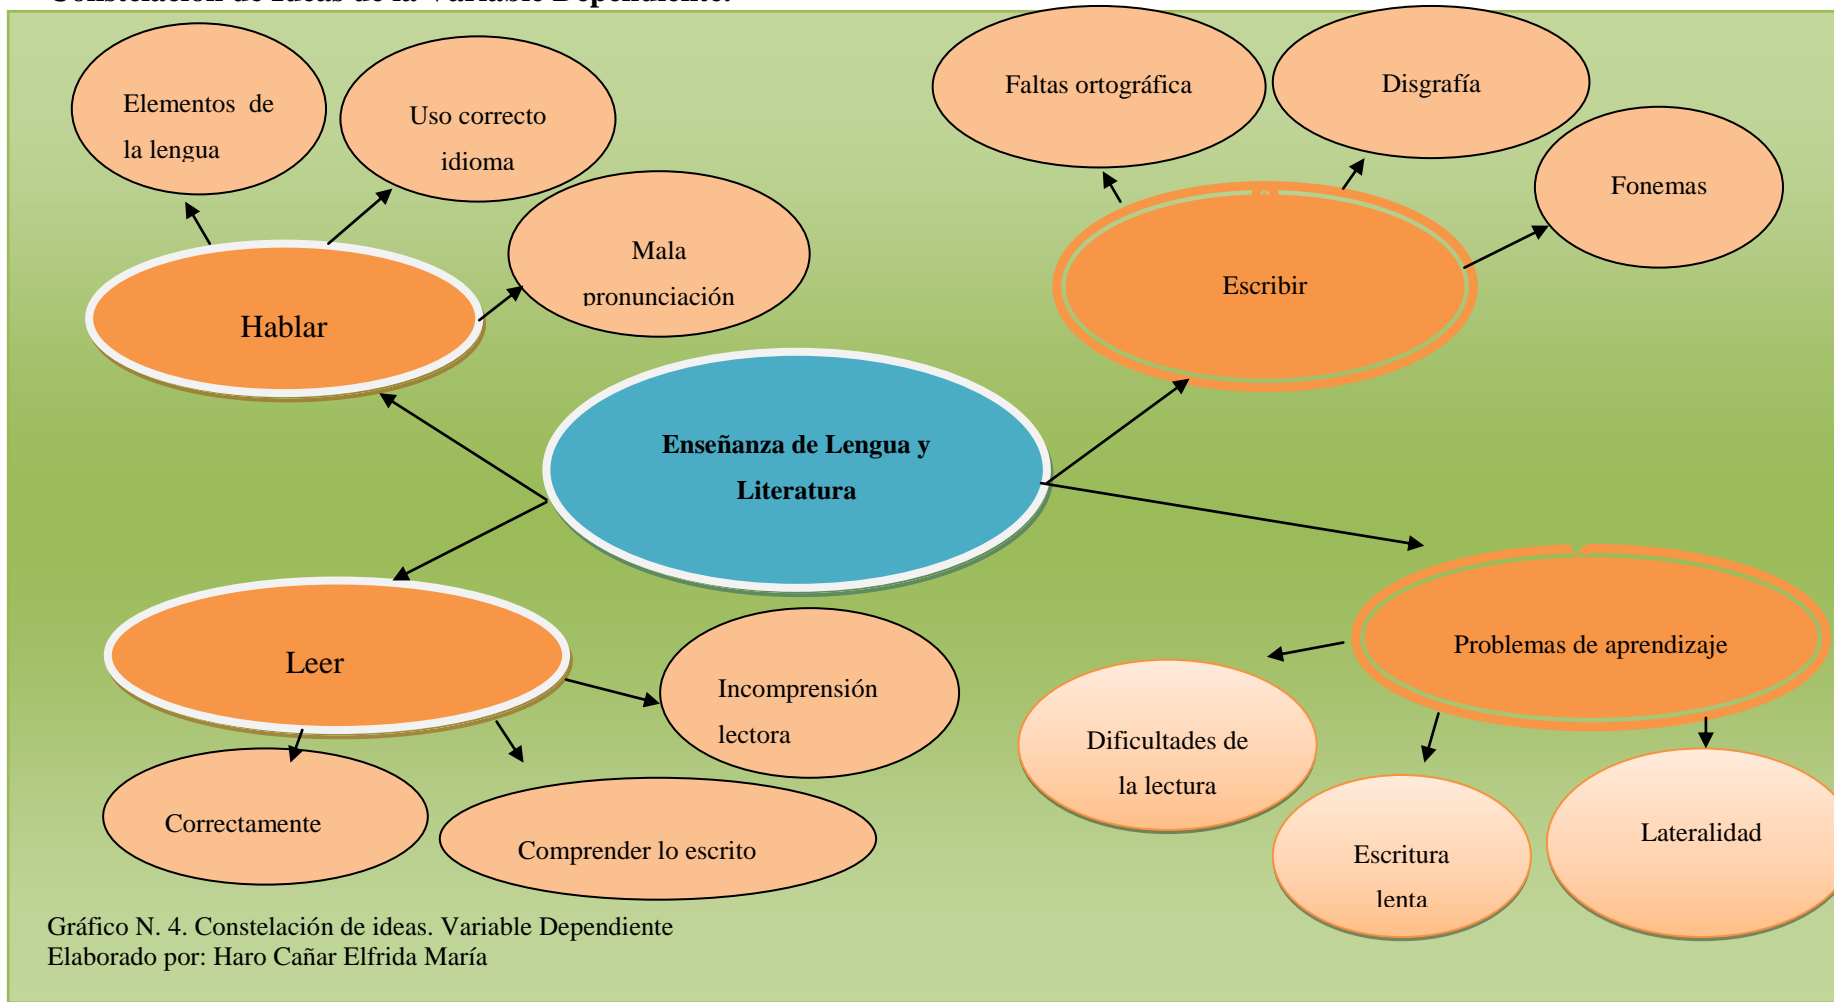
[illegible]

Elementos de la lengua

Uso correcto idioma

Mala pronunciación

Hablar

Faltas ortográfica

Disgrafía

Fonemas

Escribir

Enseñanza de Lengua y Literatura

Leer

Incomprensión lectora

Correctamente

Comprender lo escrito

Problemas de aprendizaje

Dificultades de la lectura

Escritura lenta

Lateralidad

Gráfico N. 4. Constelación de ideas. Variable Dependiente
Elaborado por: Haro Cañar Elfrida María